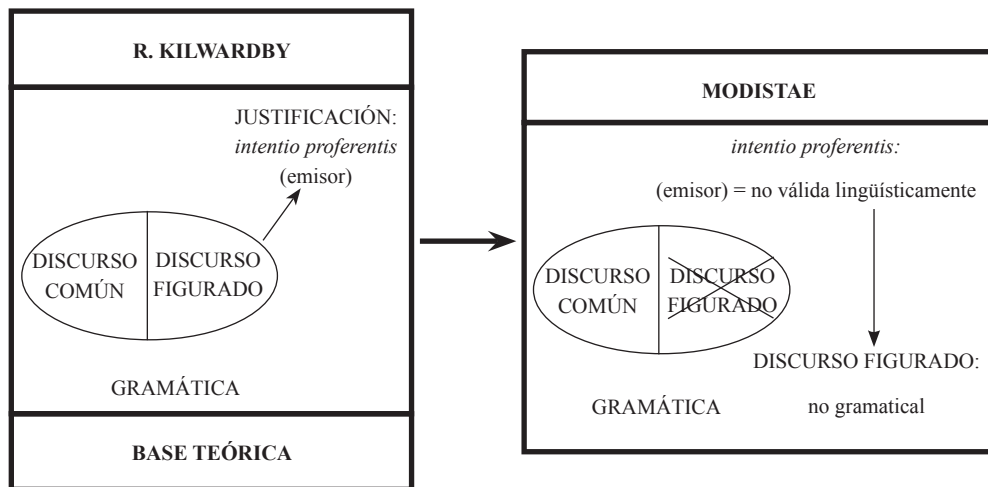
R. KILWARDBY

JUSTIFICACIÓN: *intentio proferentis* (emisor)

DISCURSO COMÚN

DISCURSO FIGURADO

GRAMÁTICA

BASE TEÓRICA

MODISTAE

*intentio proferentis:*

(emisor) = no válida lingüísticamente

DISCURSO COMÚN

DISCURSO FIGURADO

DISCURSO FIGURADO:

GRAMÁTICA

no gramatical